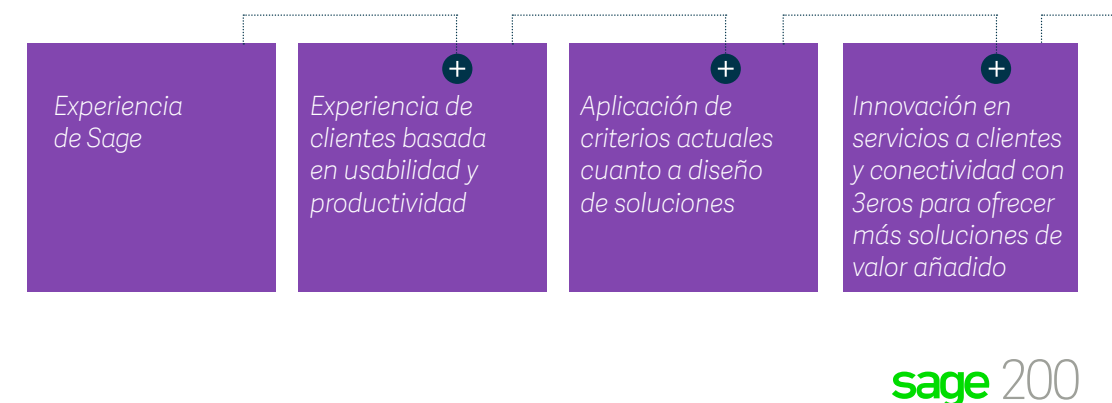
Experiencia de Sage

+

Experiencia de clientes basada en usabilidad y productividad

+

Aplicación de criterios actuales cuanto a diseño de soluciones

+

Innovación en servicios a clientes y conectividad con 3eros para ofrecer más soluciones de valor añadido

sage 200